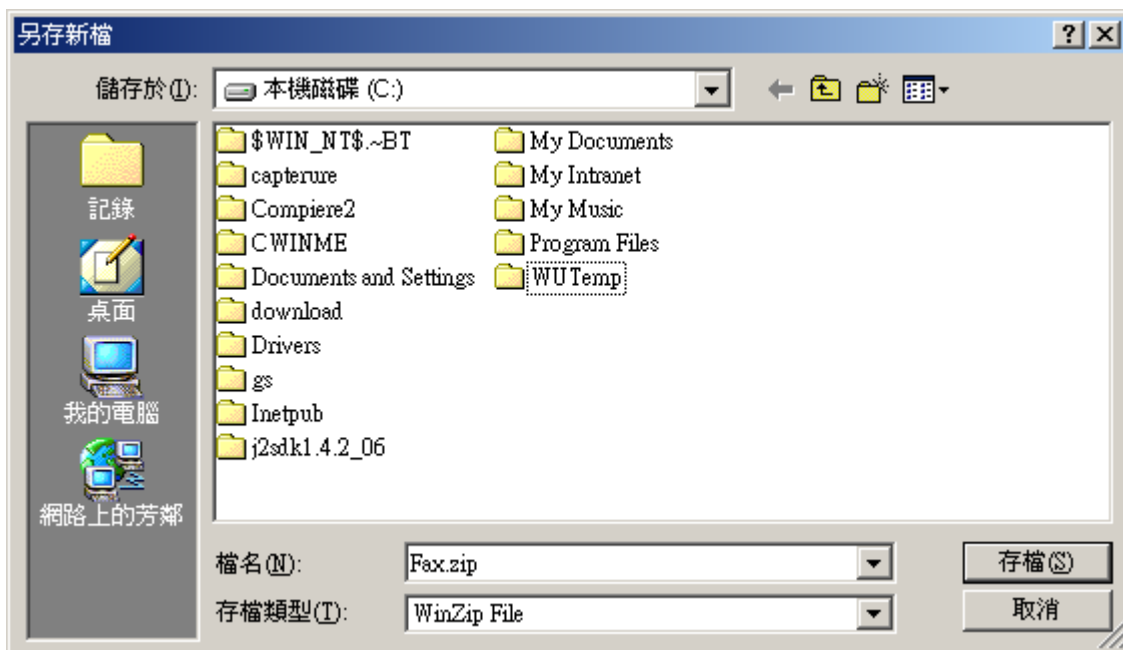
另存新檔

?

儲存於(I): 本機磁碟 (C:)

記錄
桌面
我的電腦
網路上的芳鄰

$WIN_NT$.~BT
capterure
Compiere2
CWINME
Documents and Settings
download
Drivers
gs
Inetpub
j2sdk1.4.2_06
My Documents
My Intranet
My Music
Program Files
WUTemp

檔名(N): Fax.zip
存檔類型(T): WinZip File
存檔(S)
取消